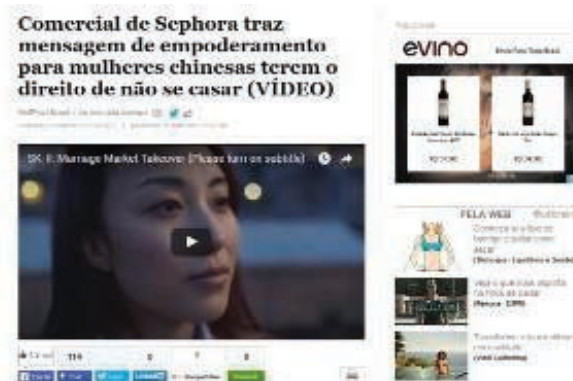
Comercial de Sephora traz mensagem de empoderamento para mulheres chinesas terem o direito de não se casar (VÍDEO)

HuffPost Brasil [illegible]

SK-II: Marriage Market Takeover (Please turn on subtitle)

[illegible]

evino

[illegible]

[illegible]

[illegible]

PELA WEB

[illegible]

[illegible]

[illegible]

114

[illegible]